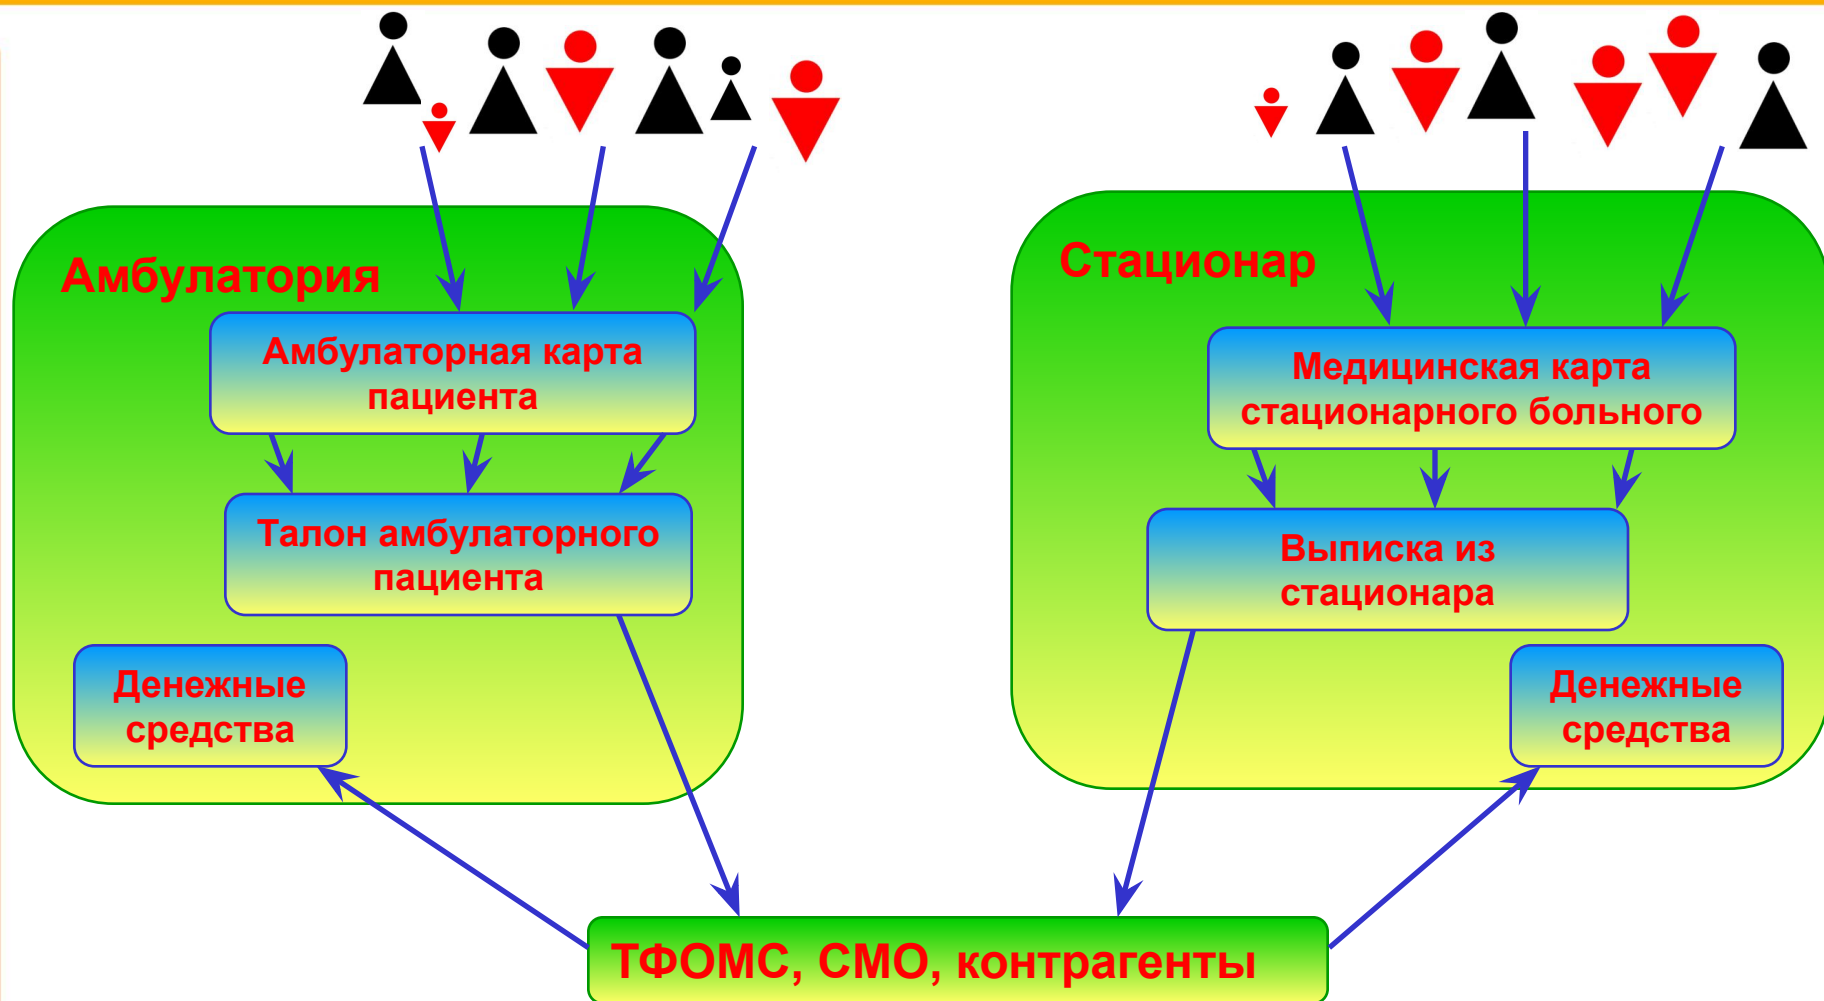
Амбулатория

Амбулаторная карта пациента

Талон амбулаторного пациента

Денежные средства

Стационар

Медицинская карта стационарного больного

Выписка из стационара

Денежные средства

ТФОМС, СМО, контрагенты